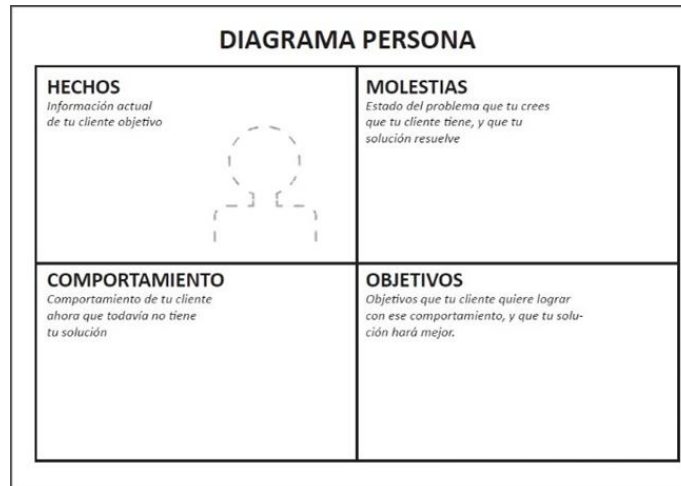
DIAGRAMA PERSONA

HECHOS
Información actual de tu cliente objetivo

MOLESTIAS
Estado del problema que tu crees que tu cliente tiene, y que tu solución resuelve

COMPORTAMIENTO
Comportamiento de tu cliente ahora que todavía no tiene tu solución

OBJETIVOS
Objetivos que tu cliente quiere lograr con ese comportamiento, y que tu solución hará mejor.